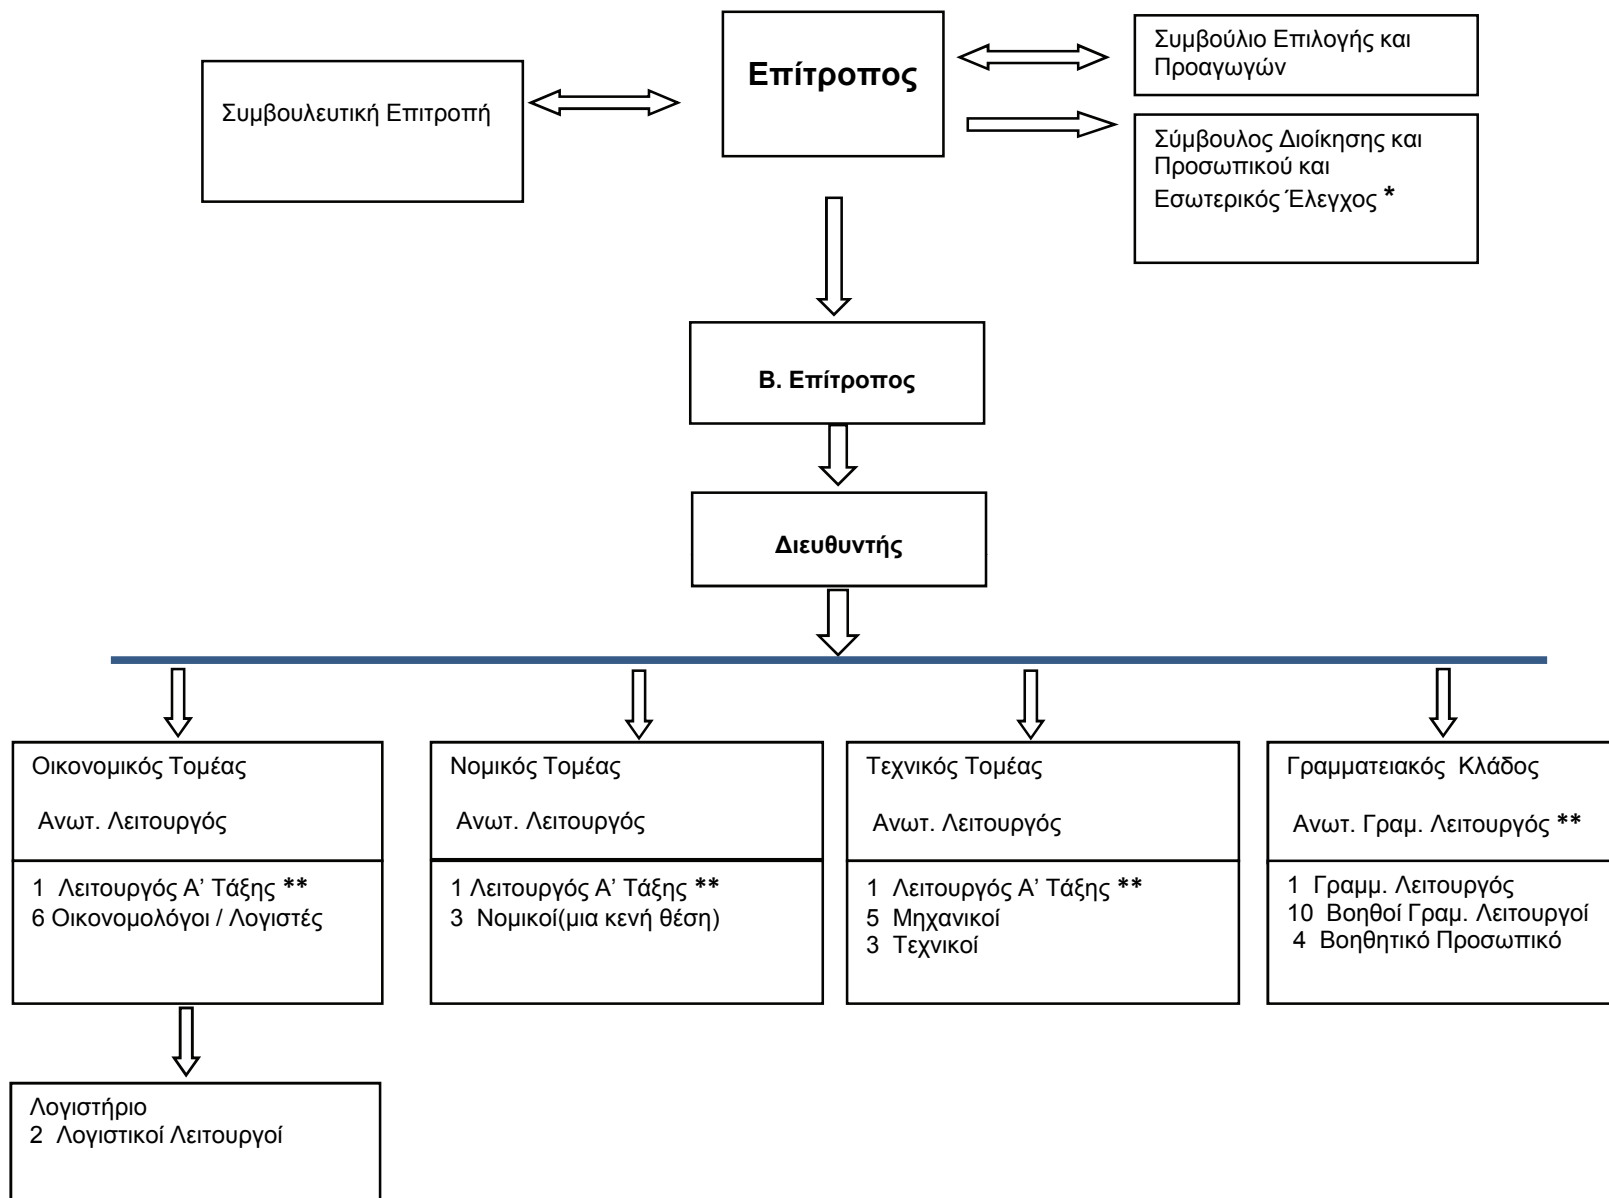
Συμβουλευτική Επιτροπή

Επίτροπος

Συμβούλιο Επιλογής και Προαγωγών

Σύμβουλος Διοίκησης και Προσωπικού και Εσωτερικός Έλεγχος *

Β. Επίτροπος

Διευθυντής

Οικονομικός Τομέας

Ανωτ. Λειτουργός

1 Λειτουργός Α' Τάξης **
6 Οικονομολόγοι / Λογιστές

Νομικός Τομέας

Ανωτ. Λειτουργός

1 Λειτουργός Α' Τάξης **
3 Νομικοί(μια κενή θέση)

Τεχνικός Τομέας

Ανωτ. Λειτουργός

1 Λειτουργός Α' Τάξης **
5 Μηχανικοί
3 Τεχνικοί

Γραμματειακός Κλάδος

Ανωτ. Γραμ. Λειτουργός **

1 Γραμμ. Λειτουργός
10 Βοηθοί Γραμ. Λειτουργοί
4 Βοηθητικό Προσωπικό

Λογιστήριο
2 Λογιστικοί Λειτουργοί